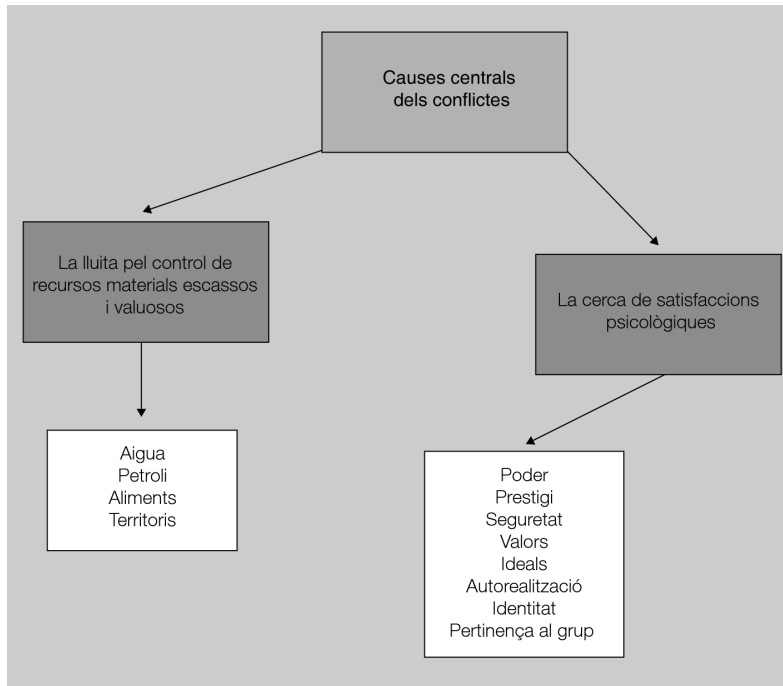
Causes centrals dels conflictes

La lluita pel control de recursos materials escassos i valuosos

La cerca de satisfaccions psicològiques

Aigua
Petroli
Aliments
Territoris

Poder
Prestigi
Seguretat
Valors
Ideals
Autorealització
Identitat
Pertinença al grup